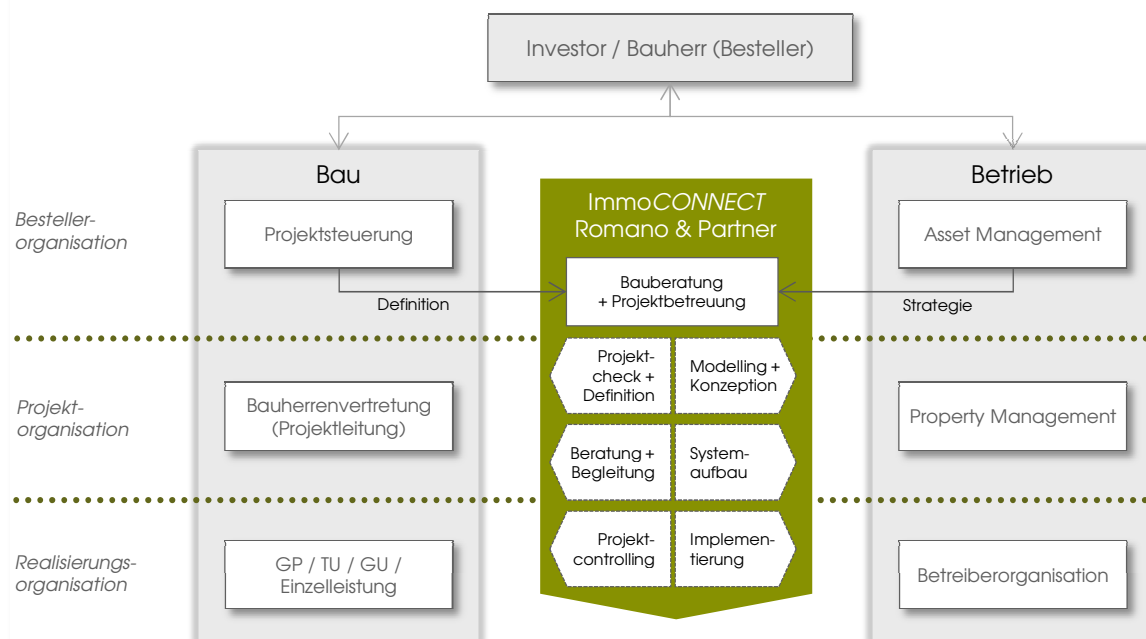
Investor / Bauherr (Besteller)

Bau

Betrieb

Besteller-organisation

Projektsteuerung

ImmoCONNECT
Romano & Partner

Asset Management

Bauberatung + Projektbetreuung

Definition

Strategie

Projekt-organisation

Projektcheck + Definition

Modelling + Konzeption

Bauherrenvertretung (Projektleitung)

Property Management

Beratung + Begleitung

Systemaufbau

Realisierungs-organisation

Projektcontrolling

Implementierung

GP / TU / GU / Einzelleistung

Betreiberorganisation